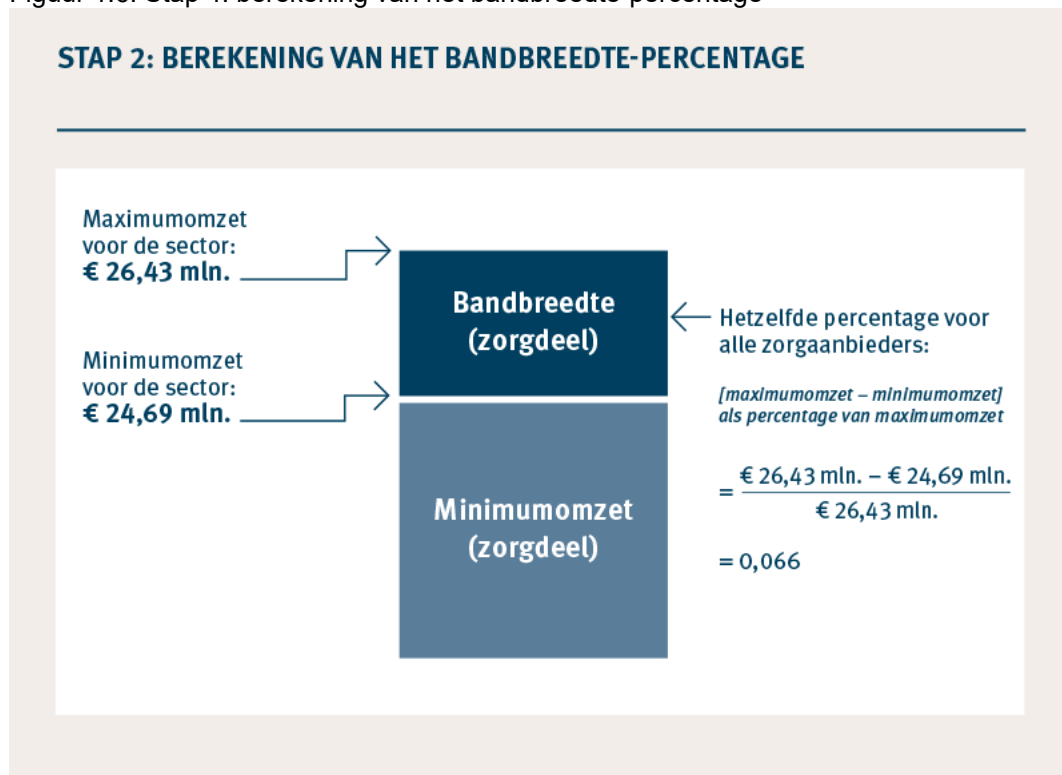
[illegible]

STAP 2: BEREKENING VAN HET BANDBREEDTE-PERCENTAGE

Maximumomzet voor de sector: **€ 26,43 mln.**

Minimumomzet voor de sector: **€ 24,69 mln.**

Bandbreedte (zorgdeel)

Minimumomzet (zorgdeel)

Hetzelfde percentage voor alle zorgaanbieders:

[maximumomzet – minimumomzet] als percentage van maximumomzet

$= \frac{€\ 26{,}43 \text{ mln.} - €\ 24{,}69 \text{ mln.}}{€\ 26{,}43 \text{ mln.}}$

$= 0{,}066$